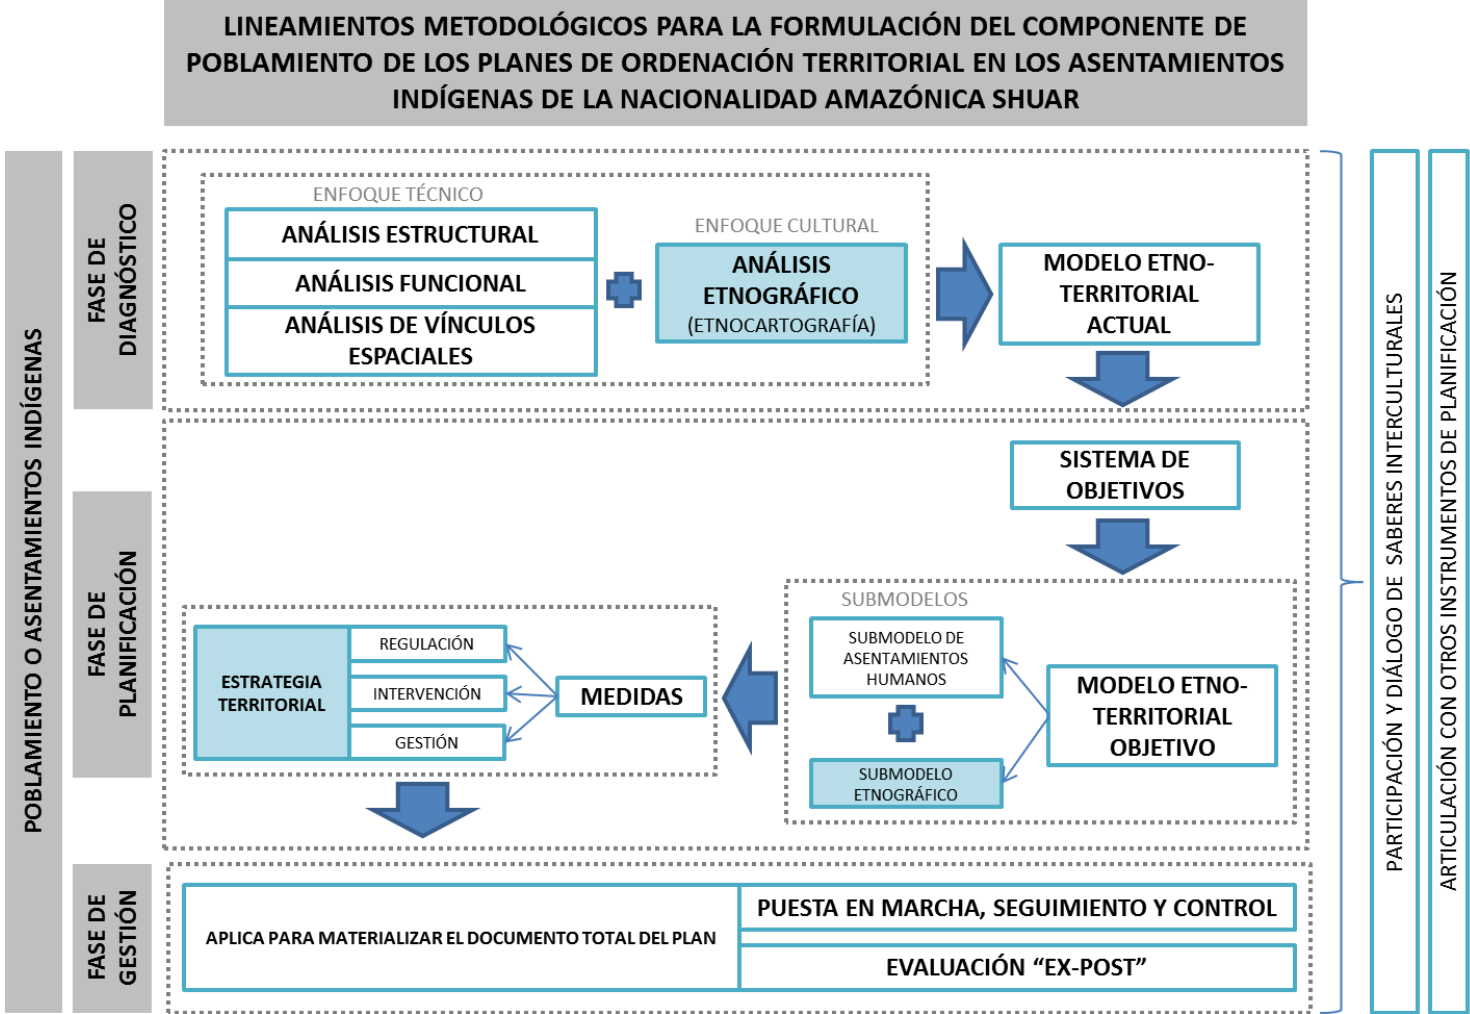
LINEAMIENTOS METODOLÓGICOS PARA LA FORMULACIÓN DEL COMPONENTE DE POBLAMIENTO DE LOS PLANES DE ORDENACIÓN TERRITORIAL EN LOS ASENTAMIENTOS INDÍGENAS DE LA NACIONALIDAD AMAZÓNICA SHUAR

POBLAMIENTO O ASENTAMIENTOS INDÍGENAS

FASE DE DIAGNÓSTICO

ENFOQUE TÉCNICO

ANÁLISIS ESTRUCTURAL

ANÁLISIS FUNCIONAL

ANÁLISIS DE VÍNCULOS ESPACIALES

ENFOQUE CULTURAL

ANÁLISIS ETNOGRÁFICO (ETNOCARTOGRAFÍA)

MODELO ETNO-TERRITORIAL ACTUAL

FASE DE PLANIFICACIÓN

SISTEMA DE OBJETIVOS

SUBMODELOS

SUBMODELO DE ASENTAMIENTOS HUMANOS

SUBMODELO ETNOGRÁFICO

MODELO ETNO-TERRITORIAL OBJETIVO

MEDIDAS

ESTRATEGIA TERRITORIAL

REGULACIÓN

INTERVENCIÓN

GESTIÓN

FASE DE GESTIÓN

APLICA PARA MATERIALIZAR EL DOCUMENTO TOTAL DEL PLAN

PUESTA EN MARCHA, SEGUIMIENTO Y CONTROL

EVALUACIÓN "EX-POST"

PARTICIPACIÓN Y DIÁLOGO DE SABERES INTERCULTURALES

ARTICULACIÓN CON OTROS INSTRUMENTOS DE PLANIFICACIÓN